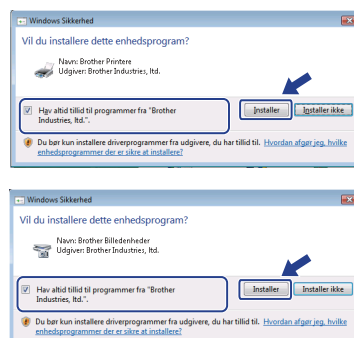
Windows Sikkerhed

Vil du installere dette enhedsprogram?

Navn: Brother Printere
Udgiver: Brother Industries, ltd.

Hav altid tillid til programmer fra "Brother Industries, ltd.".

Installer

Installer ikke

Du bør kun installere driverprogrammer fra udgivere, du har tillid til. Hvordan afgør jeg, hvilke enhedsprogrammer der er sikre at installere?

Windows Sikkerhed

Vil du installere dette enhedsprogram?

Navn: Brother Billedenheder
Udgiver: Brother Industries, ltd.

Hav altid tillid til programmer fra "Brother Industries, ltd.".

Installer

Installer ikke

Du bør kun installere driverprogrammer fra udgivere, du har tillid til. Hvordan afgør jeg, hvilke enhedsprogrammer der er sikre at installere?